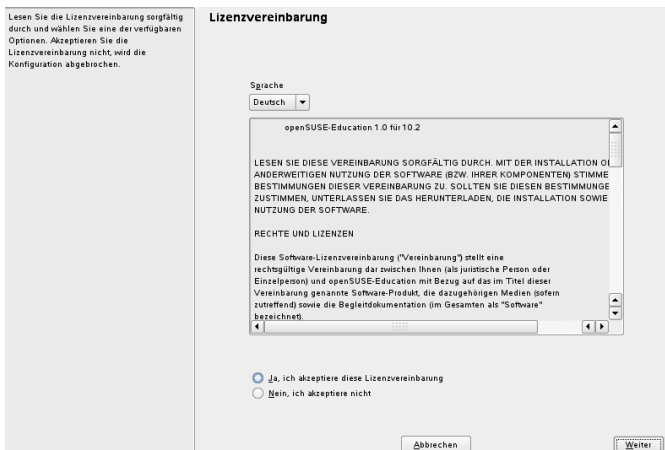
Lesen Sie die Lizenzvereinbarung sorgfältig durch und wählen Sie eine der verfügbaren Optionen. Akzeptieren Sie die Lizenzvereinbarung nicht, wird die Konfiguration abgebrochen.

Lizenzvereinbarung

Sprache

Deutsch

openSUSE-Education 1.0 für 10.2

LESEN SIE DIESE VEREINBARUNG SORGFÄLTIG DURCH. MIT DER INSTALLATION O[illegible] ANDERWEITIGEN NUTZUNG DER SOFTWARE (BZW. IHRER KOMPONENTEN) STIMME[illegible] BESTIMMUNGEN DIESER VEREINBARUNG ZU. SOLLTEN SIE DIESEN BESTIMMUNGE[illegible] ZUSTIMMEN, UNTERLASSEN SIE DAS HERUNTERLADEN, DIE INSTALLATION SOWIE NUTZUNG DER SOFTWARE.

RECHTE UND LIZENZEN

Diese Software-Lizenzvereinbarung ("Vereinbarung") stellt eine rechtsgültige Vereinbarung dar zwischen Ihnen (als juristische Person oder Einzelperson) und openSUSE-Education mit Bezug auf das im Titel dieser Vereinbarung genannte Software-Produkt, die dazugehörigen Medien (sofern zutreffend) sowie die Begleitdokumentation (im Gesamten als "Software" bezeichnet).

Ja, ich akzeptiere diese Lizenzvereinbarung

Nein, ich akzeptiere nicht

Abbrechen

Weiter